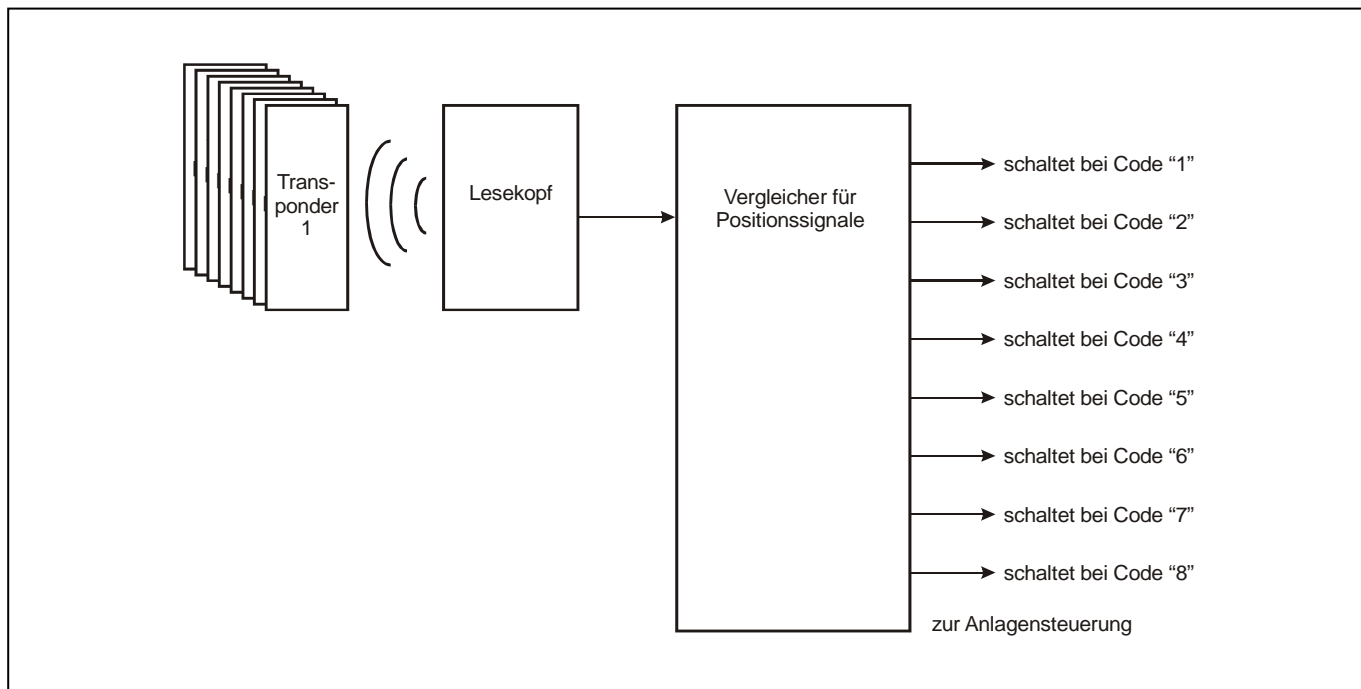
Transponder 1

Lesekopf

Vergleicher für Positionssignale

schaltet bei Code “1”

schaltet bei Code “2”

schaltet bei Code “3”

schaltet bei Code “4”

schaltet bei Code “5”

schaltet bei Code “6”

schaltet bei Code “7”

schaltet bei Code “8”

zur Anlagensteuerung